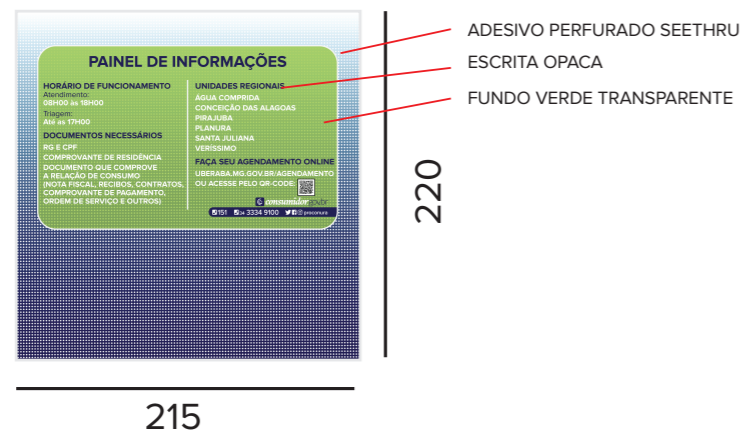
PAINEL DE INFORMAÇÕES

HORÁRIO DE FUNCIONAMENTO
Atendimento:
08H00 às 18H00
Triagem:
Até às 17H00

DOCUMENTOS NECESSÁRIOS
RG E CPF
COMPROVANTE DE RESIDÊNCIA
DOCUMENTO QUE COMPROVE A RELAÇÃO DE CONSUMO (NOTA FISCAL, RECIBOS, CONTRATOS, COMPROVANTE DE PAGAMENTO, ORDEM DE SERVIÇO E OUTROS)

UNIDADES REGIONAIS
ÁGUA COMPRIDA
CONCEIÇÃO DAS ALAGOAS
PIRAJUBA
PLANURA
SANTA JULIANA
VERÍSSIMO

FAÇA SEU AGENDAMENTO ONLINE
UBERABA.MG.GOV.BR/AGENDAMENTO OU ACESSE PELO QR-CODE:

consumidor.gov.br

151 (34) 3334 9100 procomuro

ADESIVO PERFURADO SEETHRU

ESCRITA OPACA

FUNDO VERDE TRANSPARENTE

220

215